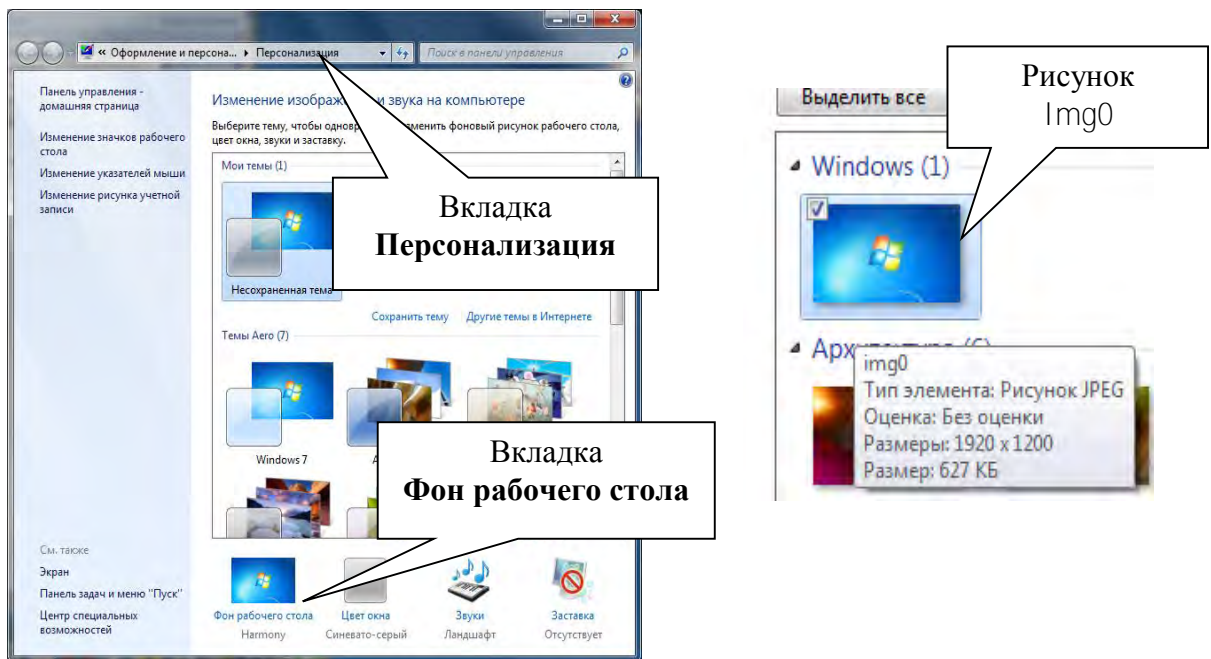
« Оформление и персона... ▸ Персонализация

Поиск в панели управления

Панель управления - домашняя страница

Изменение значков рабочего стола

Изменение указателей мыши

Изменение рисунка учетной записи

Изменение изображ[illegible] звука на компьютере

Выберите тему, чтобы одновр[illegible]менить фоновый рисунок рабочего стола, цвет окна, звуки и заставку.

Мои темы (1)

Несохраненная тема

Сохранить тему

Другие темы в Интернете

Темы Aero (7)

Windows 7

Вкладка
**Персонализация**

Вкладка
**Фон рабочего стола**

См. также

Экран

Панель задач и меню "Пуск"

Центр специальных возможностей

Фон рабочего стола
Harmony

Цвет окна
Синевато-серый

Звуки
Ландшафт

Заставка
Отсутствует

Выделить все

Рисунок
Img0

Windows (1)

Арх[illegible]

img0
Тип элемента: Рисунок JPEG
Оценка: Без оценки
Размеры: 1920 x 1200
Размер: 627 КБ